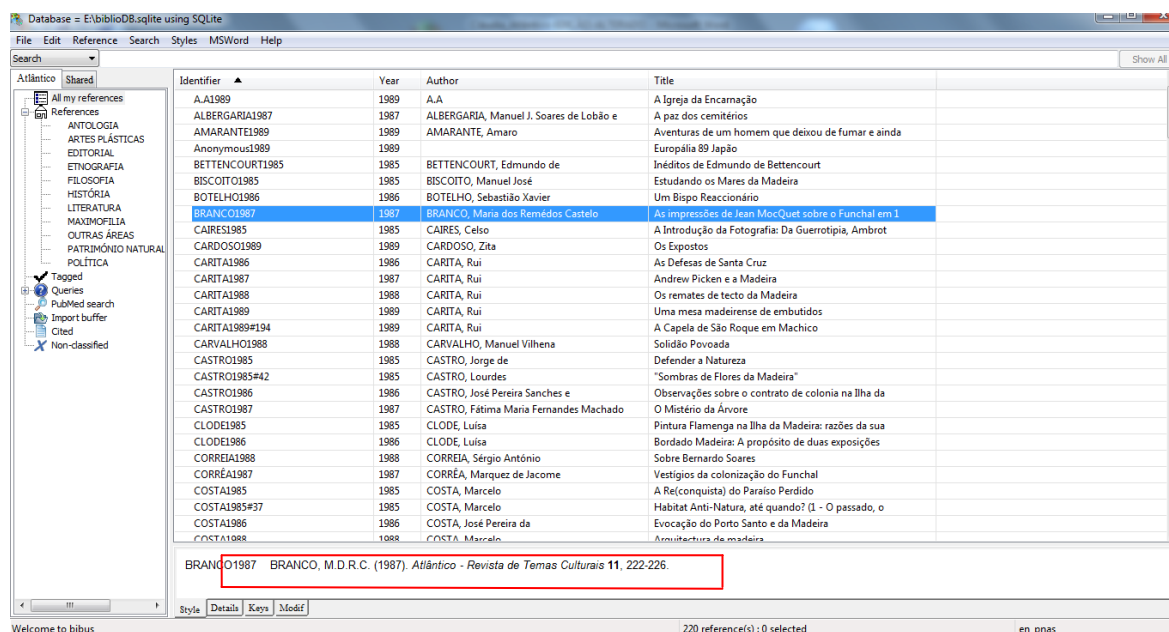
Database = E:\biblioDB.sqlite using SQLite

File Edit Reference Search Styles MSWord Help

Search

Show All

Atlântico Shared

All my references
References
ANTOLOGIA
ARTES PLÁSTICAS
EDITORIAL
ETNOGRAFIA
FILOSOFIA
HISTÓRIA
LITERATURA
MAXIMOFILIA
OUTRAS ÁREAS
PATRIMÓNIO NATURAL
POLÍTICA
Tagged
Queries
PubMed search
Import buffer
Cited
Non-classified

| Identifier | Year | Author | Title |
|---|---|---|---|
| A.A1989 | 1989 | A.A | A Igreja da Encarnação |
| ALBERGARIA1987 | 1987 | ALBERGARIA, Manuel J. Soares de Lobão e | A paz dos cemitérios |
| AMARANTE1989 | 1989 | AMARANTE, Amaro | Aventuras de um homem que deixou de fumar e ainda |
| Anonymous1989 | 1989 | | Europália 89 Japão |
| BETTENCOURT1985 | 1985 | BETTENCOURT, Edmundo de | Inéditos de Edmundo de Bettencourt |
| BISCOITO1985 | 1985 | BISCOITO, Manuel José | Estudando os Mares da Madeira |
| BOTELHO1986 | 1986 | BOTELHO, Sebastião Xavier | Um Bispo Reaccionário |
| BRANCO1987 | 1987 | BRANCO, Maria dos Remédos Castelo | As impressões de Jean MocQuet sobre o Funchal em 1 |
| CAIRES1985 | 1985 | CAIRES, Celso | A Introdução da Fotografia: Da Guerrotipia, Ambrot |
| CARDOSO1989 | 1989 | CARDOSO, Zita | Os Expostos |
| CARITA1986 | 1986 | CARITA, Rui | As Defesas de Santa Cruz |
| CARITA1987 | 1987 | CARITA, Rui | Andrew Picken e a Madeira |
| CARITA1988 | 1988 | CARITA, Rui | Os remates de tecto da Madeira |
| CARITA1989 | 1989 | CARITA, Rui | Uma mesa madeirense de embutidos |
| CARITA1989#194 | 1989 | CARITA, Rui | A Capela de São Roque em Machico |
| CARVALHO1988 | 1988 | CARVALHO, Manuel Vilhena | Solidão Povoada |
| CASTRO1985 | 1985 | CASTRO, Jorge de | Defender a Natureza |
| CASTRO1985#42 | 1985 | CASTRO, Lourdes | "Sombras de Flores da Madeira" |
| CASTRO1986 | 1986 | CASTRO, José Pereira Sanches e | Observações sobre o contrato de colonia na Ilha da |
| CASTRO1987 | 1987 | CASTRO, Fátima Maria Fernandes Machado | O Mistério da Árvore |
| CLODE1985 | 1985 | CLODE, Luísa | Pintura Flamenga na Ilha da Madeira: razões da sua |
| CLODE1986 | 1986 | CLODE, Luísa | Bordado Madeira: A propósito de duas exposições |
| CORREIA1988 | 1988 | CORREIA, Sérgio António | Sobre Bernardo Soares |
| CORRÊA1987 | 1987 | CORRÊA, Marquez de Jacome | Vestígios da colonização do Funchal |
| COSTA1985 | 1985 | COSTA, Marcelo | A Re(conquista) do Paraíso Perdido |
| COSTA1985#37 | 1985 | COSTA, Marcelo | Habitat Anti-Natura, até quando? (1 - O passado, o |
| COSTA1986 | 1986 | COSTA, José Pereira da | Evocação do Porto Santo e da Madeira |
| COSTA1988 | 1988 | COSTA, Marcelo | Arquitectura de madeira |

BRANCO1987 BRANCO, M.D.R.C. (1987). *Atlântico - Revista de Temas Culturais* **11**, 222-226.

Style Details Keys Modif

Welcome to bibus

220 reference(s) : 0 selected

en_pnas